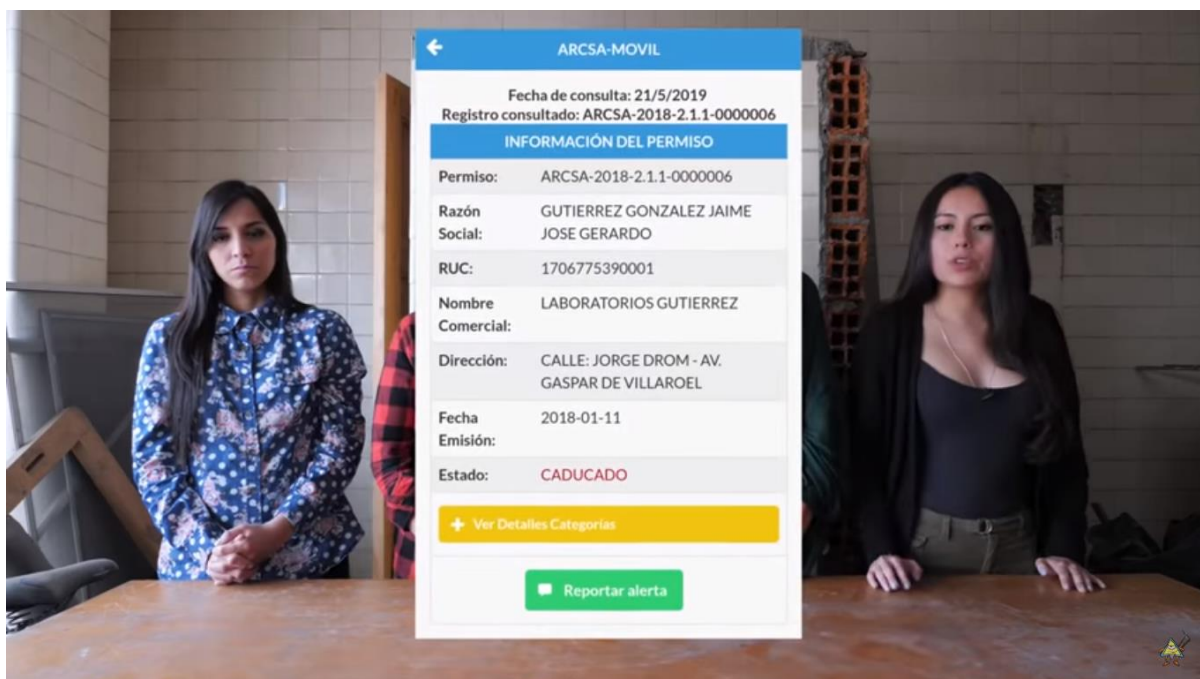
ARCSA-MOVIL

Fecha de consulta: 21/5/2019
Registro consultado: ARCSA-2018-2.1.1-0000006

INFORMACIÓN DEL PERMISO

| Permiso: | ARCSA-2018-2.1.1-0000006 |
|---|---|
| Razón Social: | GUTIERREZ GONZALEZ JAIME JOSE GERARDO |
| RUC: | 1706775390001 |
| Nombre Comercial: | LABORATORIOS GUTIERREZ |
| Dirección: | CALLE: JORGE DROM - AV. GASPAR DE VILLAROEL |
| Fecha Emisión: | 2018-01-11 |
| Estado: | CADUCADO |

+ Ver Detalles Categorias

Reportar alerta